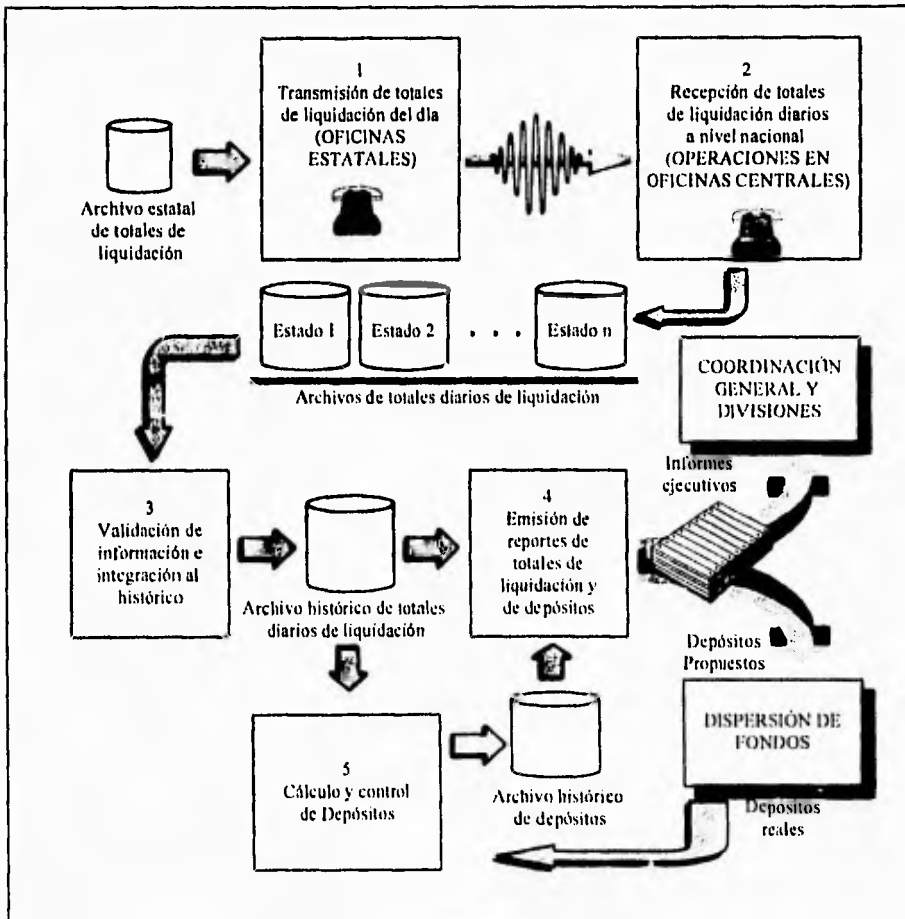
Archivo estatal de totales de liquidación

1
Transmisión de totales de liquidación del dla (OFICINAS ESTATALES)

2
Recepción de totales de liquidación diarios a nivel nacional (OPERACIONES EN OFICINAS CENTRALES)

Estado 1

Estado 2

. . .

Estado n

Archivos de totales diarios de liquidación

COORDINACIÓN GENERAL Y DIVISIONES

Informes ejecutivos

3
Validación de información e integración al histórico

Archivo histórico de totales diarios de liquidación

4
Emisión de reportes de totales de liquidación y de depósitos

Depósitos Propuestos

DISPERSIÓN DE FONDOS

5
Cálculo y control de Depósitos

Archivo histórico de depósitos

Depósitos reales